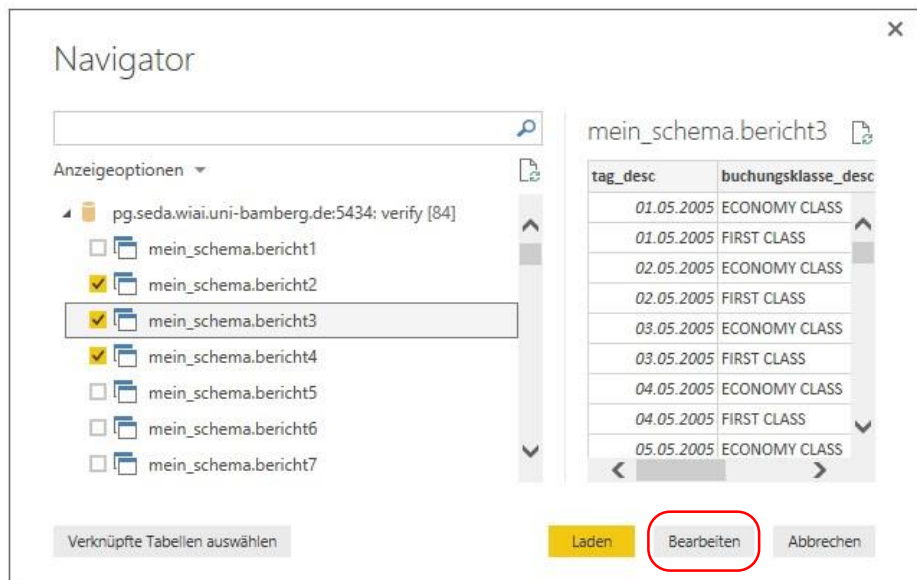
Navigator

Anzeigeoptionen

pg.seda.wiai.uni-bamberg.de:5434: verify [84]

mein_schema.bericht1
mein_schema.bericht2
mein_schema.bericht3
mein_schema.bericht4
mein_schema.bericht5
mein_schema.bericht6
mein_schema.bericht7

mein_schema.bericht3

| tag_desc | buchungsklasse_desc |
|---|---|
| 01.05.2005 | ECONOMY CLASS |
| 01.05.2005 | FIRST CLASS |
| 02.05.2005 | ECONOMY CLASS |
| 02.05.2005 | FIRST CLASS |
| 03.05.2005 | ECONOMY CLASS |
| 03.05.2005 | FIRST CLASS |
| 04.05.2005 | ECONOMY CLASS |
| 04.05.2005 | FIRST CLASS |
| 05.05.2005 | ECONOMY CLASS |

Verknüpfte Tabellen auswählen

Laden

Bearbeiten

Abbrechen